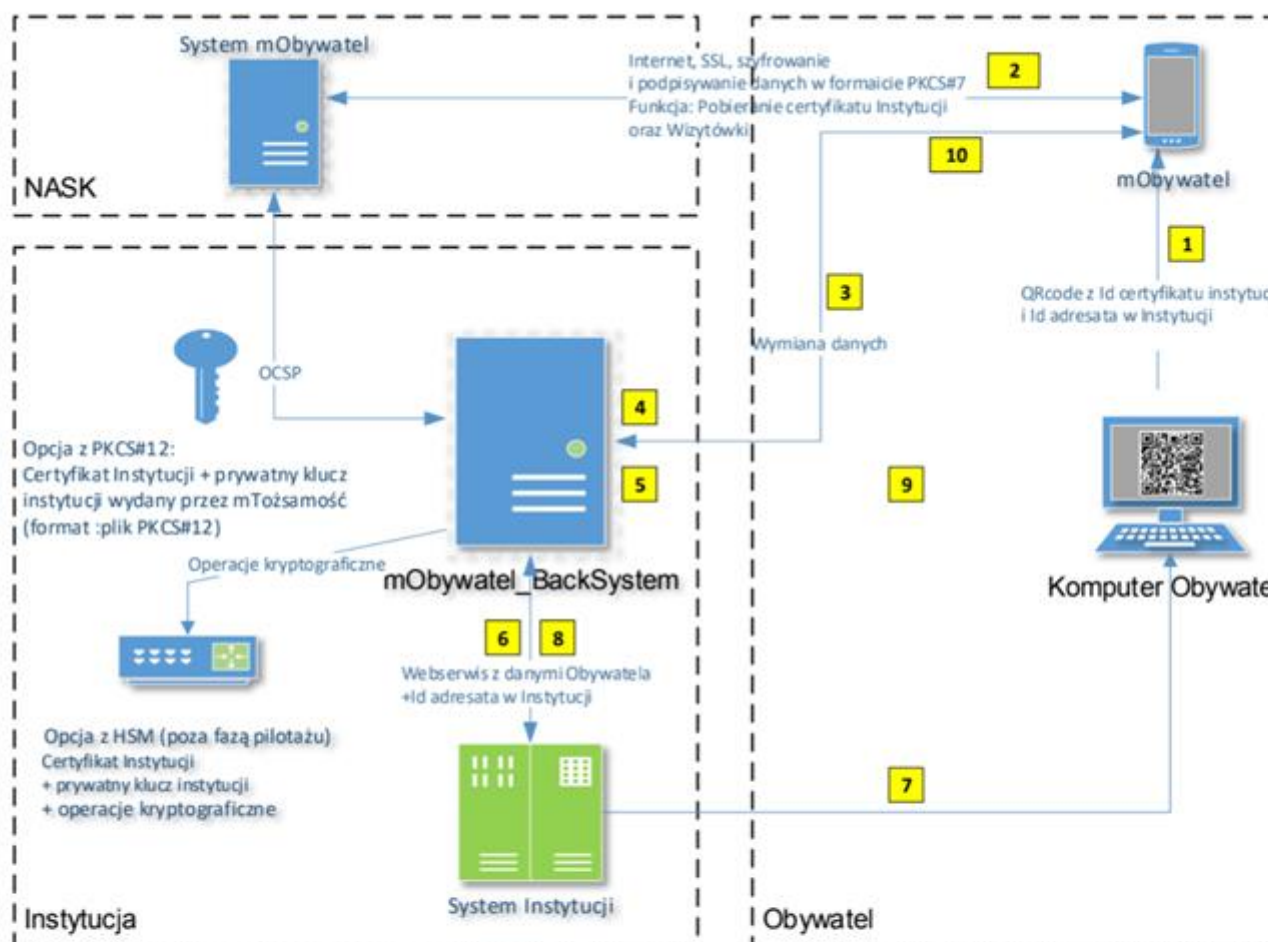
System mObywatel

Internet, SSL, szyfrowanie i podpisywanie danych w formaicie PKCS#7 Funkcja: Pobieranie certyfikatu Instytucji oraz Wizytówki

2

10

mObywatel

NASK

1

QRcode z Id certyfikatu instytuc i Id adresata w Instytucji

3

Wymiana danych

OCSP

4

5

9

Opcja z PKCS#12: Certyfikat Instytucji + prywatny klucz instytucji wydany przez mTożsamość (format :plik PKCS#12)

Operacje kryptograficzne

mObywatel_BackSystem

Komputer Obywate

6

8

Webserwis z danymi Obywatela +Id adresata w Instytucji

Opcja z HSM (poza fazą pilotażu) Certyfikat Instytucji + prywatny klucz instytucji + operacje kryptograficzne

7

System Instytucji

Instytucja

Obywatel